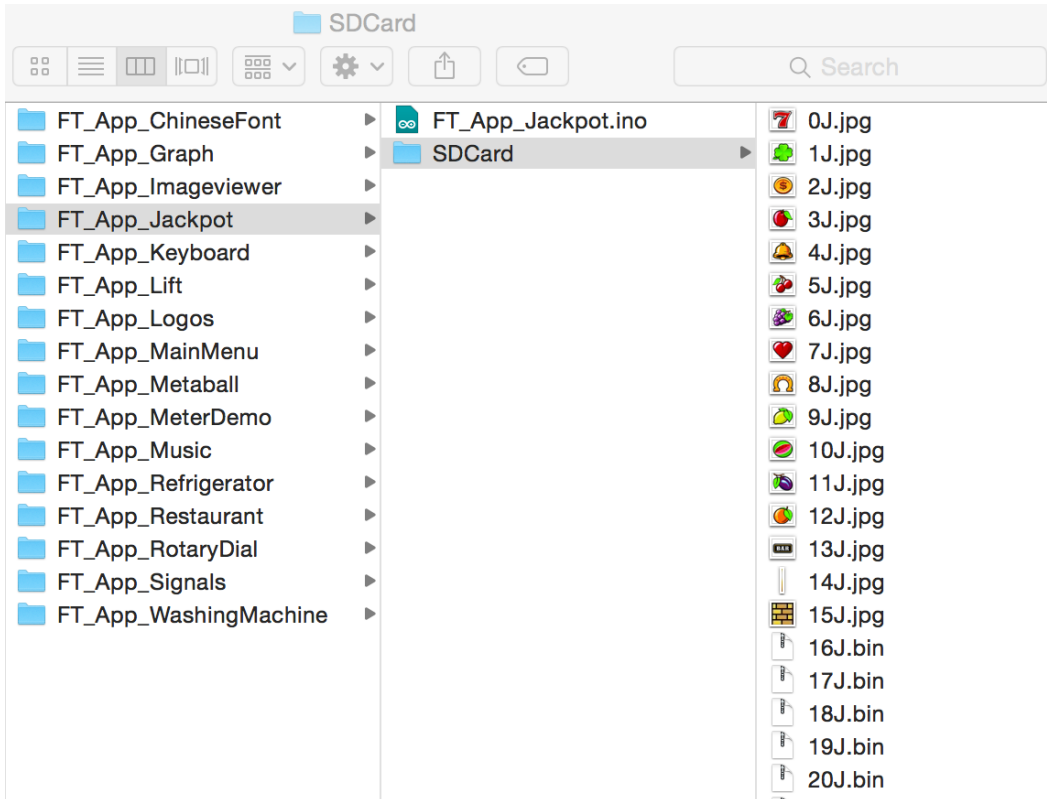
SDCard

Search

FT_App_ChineseFont
FT_App_Graph
FT_App_Imageviewer
FT_App_Jackpot
FT_App_Keyboard
FT_App_Lift
FT_App_Logos
FT_App_MainMenu
FT_App_Metaball
FT_App_MeterDemo
FT_App_Music
FT_App_Refrigerator
FT_App_Restaurant
FT_App_RotaryDial
FT_App_Signals
FT_App_WashingMachine

FT_App_Jackpot.ino
SDCard

0J.jpg
1J.jpg
2J.jpg
3J.jpg
4J.jpg
5J.jpg
6J.jpg
7J.jpg
8J.jpg
9J.jpg
10J.jpg
11J.jpg
12J.jpg
13J.jpg
14J.jpg
15J.jpg
16J.bin
17J.bin
18J.bin
19J.bin
20J.bin